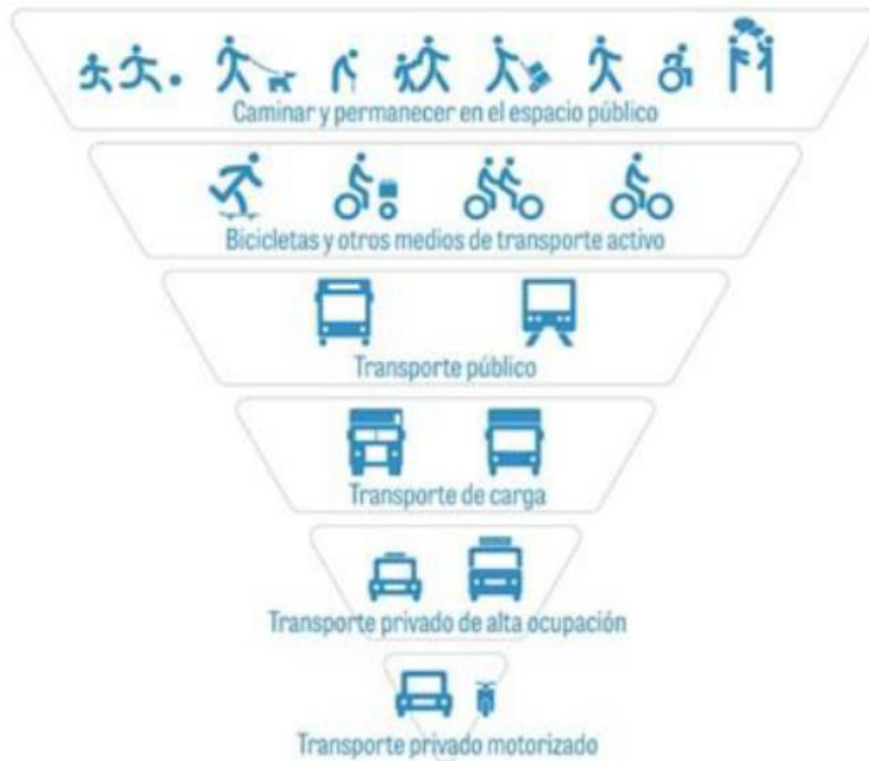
Caminar y permanecer en el espacio público

Bicicletas y otros medios de transporte activo

Transporte público

Transporte de carga

Transporte privado de alta ocupación

Transporte privado motorizado